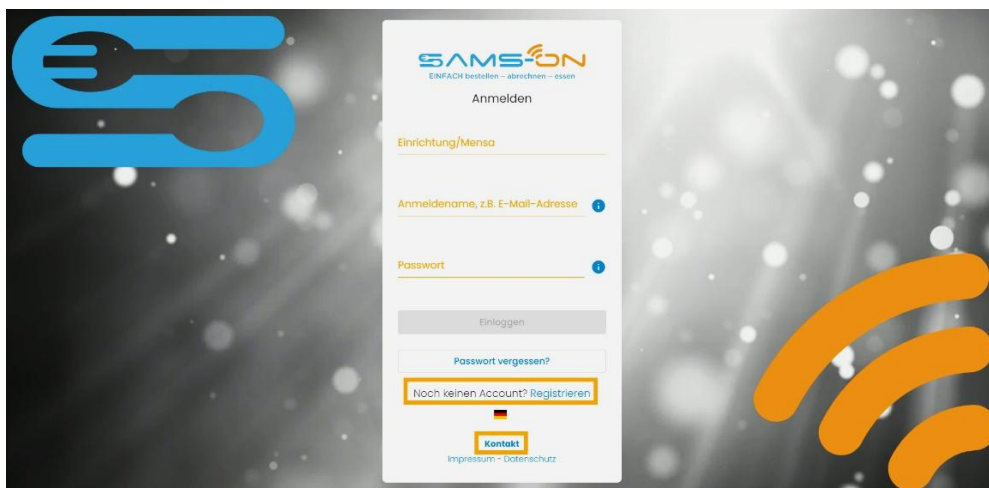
SAMS-ON
EINFACH bestellen – abrechnen – essen

Anmelden

Einrichtung/Mensa

Anmeldename, z.B. E-Mail-Adresse

Passwort

Einloggen

Passwort vergessen?

Noch keinen Account? Registrieren

Kontakt

Impressum - Datenschutz